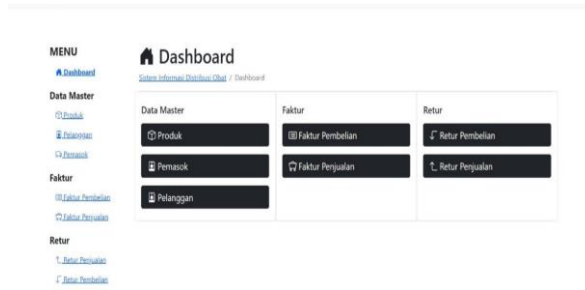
MENU

Dashboard

Data Master

Produk

Pelanggan

Pemasok

Faktur

Faktur Pembelian

Faktur Penjualan

Retur

Retur Penjualan

Retur Pembelian

Dashboard

Sistem Informasi Distribusi Obat / Dashboard

| Data Master | Faktur | Retur |
|---|---|---|
| Produk | Faktur Pembelian | Retur Pembelian |
| Pemasok | Faktur Penjualan | Retur Penjualan |
| Pelanggan | | |